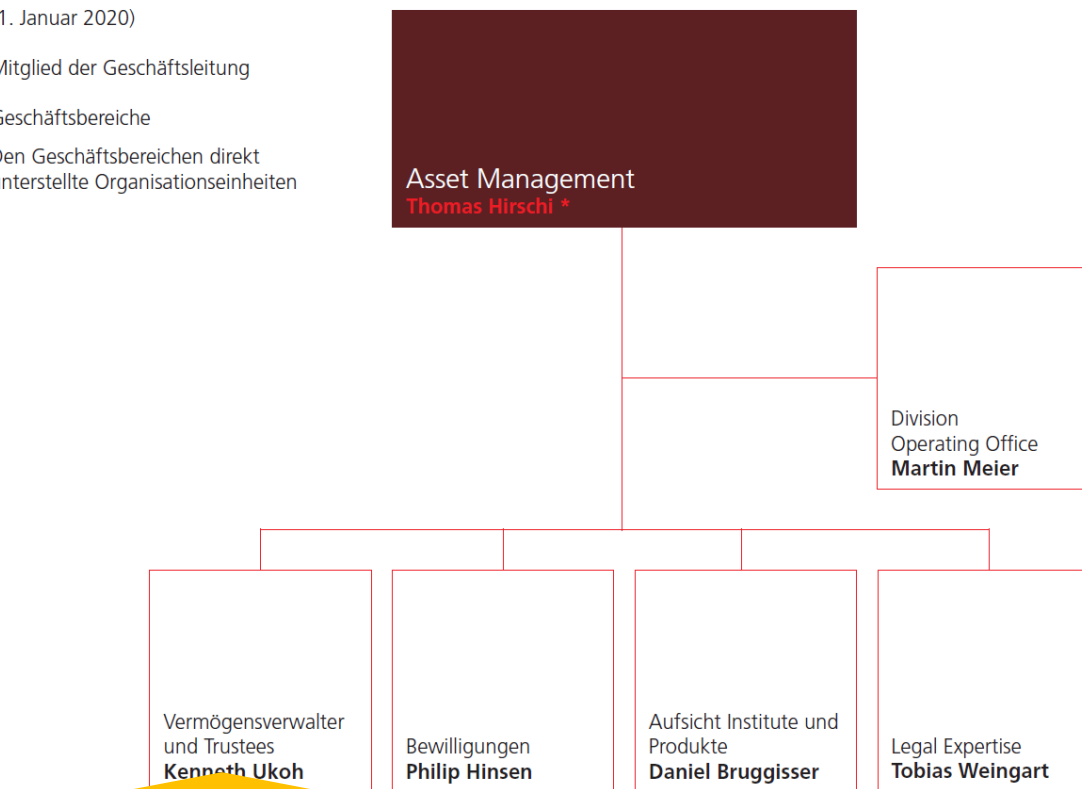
1. Januar 2020)

Mitglied der Geschäftsleitung

Geschäftsbereiche

Den Geschäftsbereichen direkt unterstellte Organisationseinheiten

Asset Management
Thomas Hirschi *

Division Operating Office
Martin Meier

Vermögensverwalter und Trustees
Kenneth Ukoh

Bewilligungen
Philip Hinsen

Aufsicht Institute und Produkte
Daniel Bruggisser

Legal Expertise
Tobias Weingart